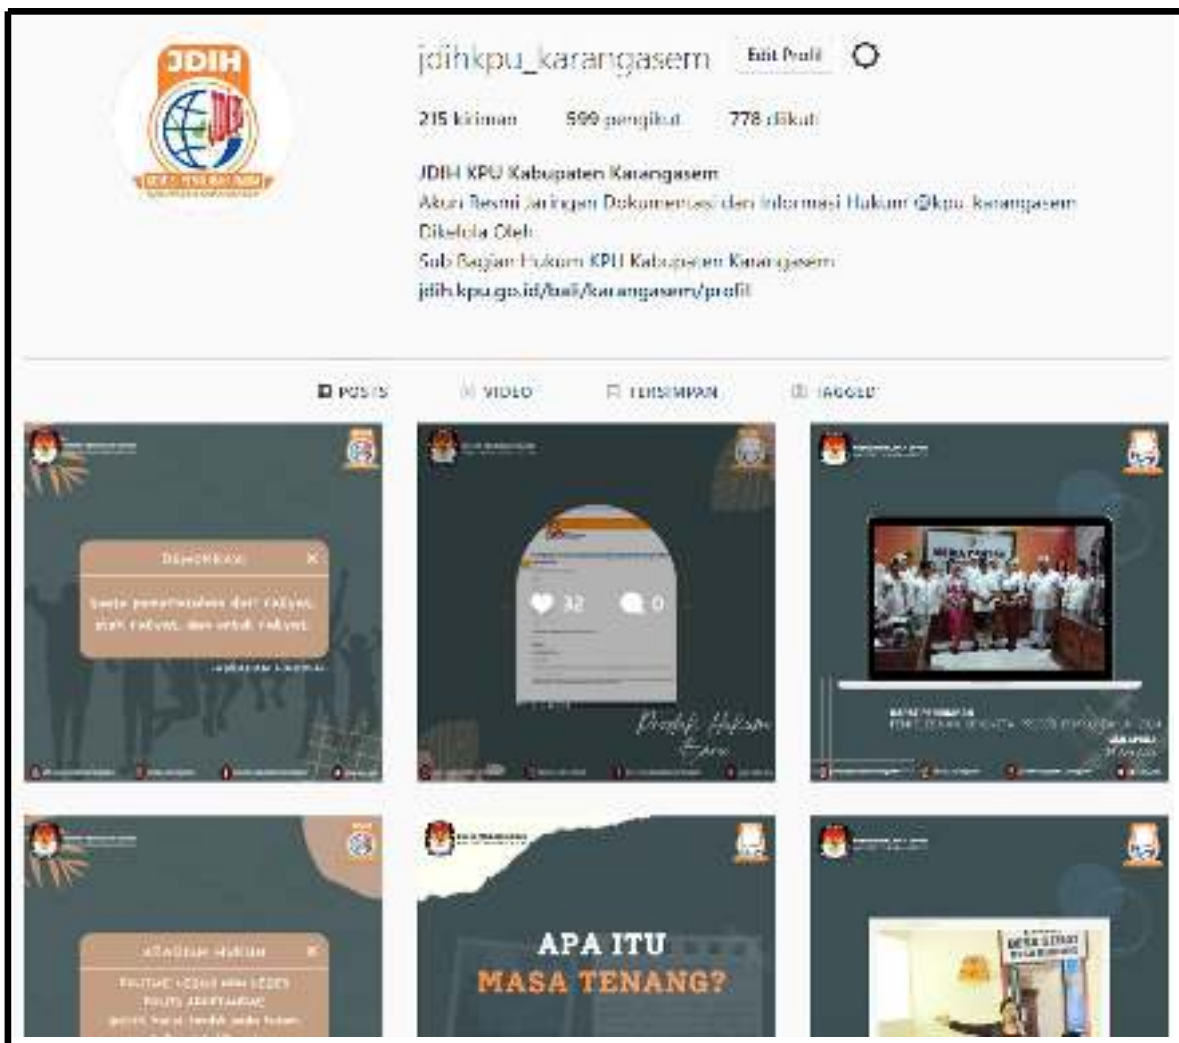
JDIH

jdihkpu_karangasem Edit Profil

215 kiriman 599 pengikut 778 diikuti

JDIH KPU Kabupaten Karangasem
Akun Resmi Jaringan Dokumentasi dan Informasi Hukum @kpu_karangasem
Dikelola Oleh:
Sub Bagian Hukum KPU Kabupaten Karangasem
jdih.kpu.go.id/bali/karangasem/profil

POSTS VIDEO TERSIMPAN TAGGED

Demokrasi
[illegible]

32 0

Produk Hukum Baru

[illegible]

APA ITU MASA TENANG?